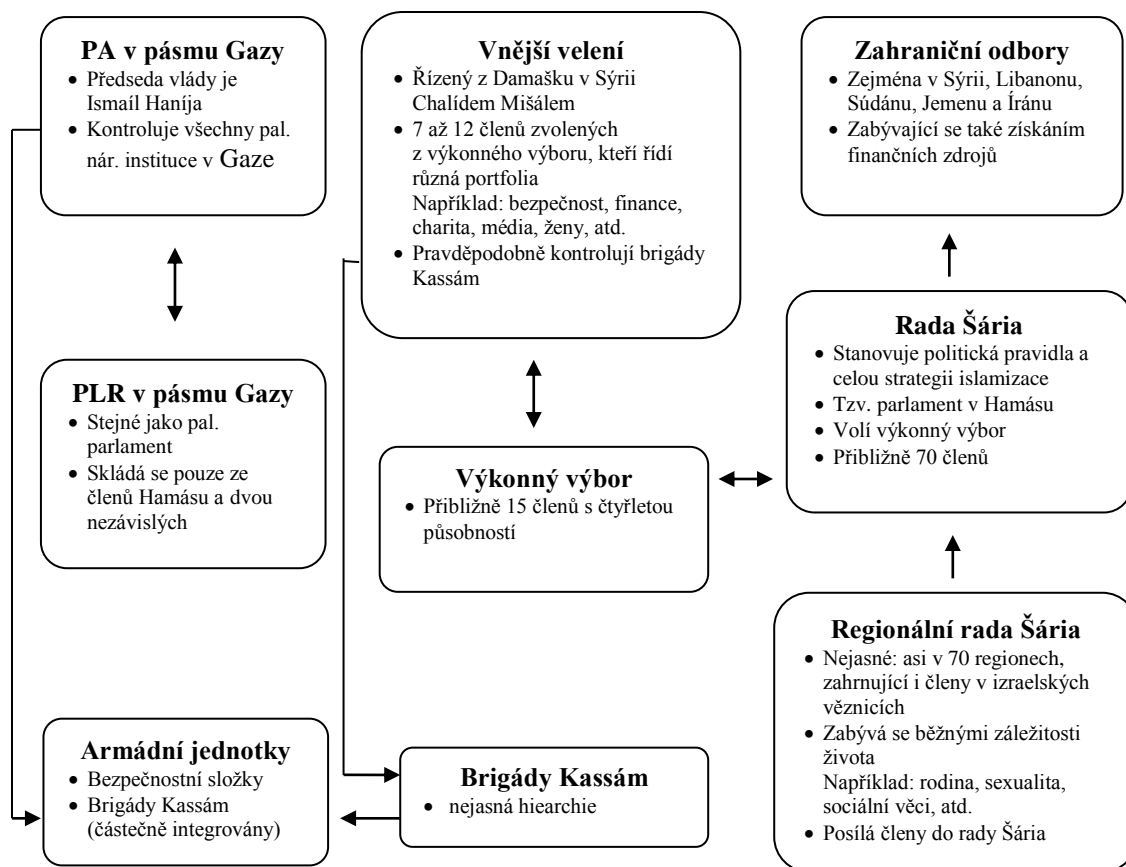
**PA v pásmu Gazy**
- Předseda vlády je Ismaíl Haníja
- Kontroluje všechny pal. nár. instituce v Gaze

**Vnější velení**
- Řízený z Damašku v Sýrii Chalídem Mišálem
- 7 až 12 členů zvolených z výkonného výboru, kteří řídí různá portfolia
Například: bezpečnost, finance, charita, média, ženy, atd.
- Pravděpodobně kontrolují brigády Kassám

**Zahraniční odbory**
- Zejména v Sýrii, Libanonu, Súdánu, Jemenu a Íránu
- Zabývající se také získáním finančních zdrojů

**Rada Šária**
- Stanovuje politická pravidla a celou strategii islamizace
- Tzv. parlament v Hamásu
- Volí výkonný výbor
- Přibližně 70 členů

**PLR v pásmu Gazy**
- Stejné jako pal. parlament
- Skládá se pouze ze členů Hamásu a dvou nezávislých

**Výkonný výbor**
- Přibližně 15 členů s čtyřletou působností

**Regionální rada Šária**
- Nejasné: asi v 70 regionech, zahrnující i členy v izraelských věznicích
- Zabývá se běžnými záležitosti života
Například: rodina, sexualita, sociální věci, atd.
- Posílá členy do rady Šária

**Armádní jednotky**
- Bezpečnostní složky
- Brigády Kassám (částečně integrovány)

**Brigády Kassám**
- nejasná hiearchie